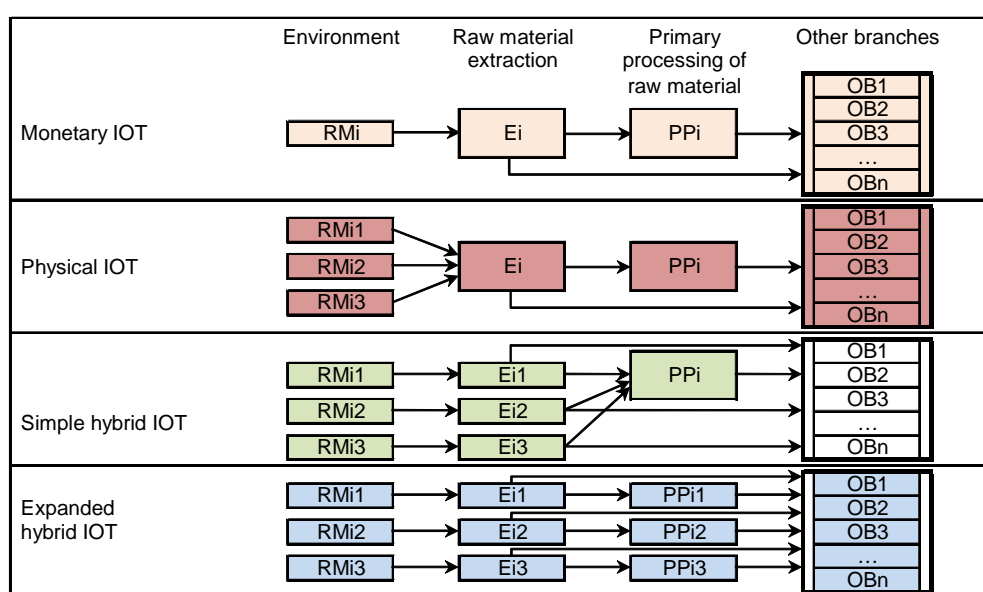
Environment

Raw material extraction

Primary processing of raw material

Other branches

Monetary IOT

RMi

Ei

PPi

OB1
OB2
OB3
…
OBn

Physical IOT

RMi1
RMi2
RMi3

Ei

PPi

OB1
OB2
OB3
…
OBn

Simple hybrid IOT

RMi1
RMi2
RMi3

Ei1
Ei2
Ei3

PPi

OB1
OB2
OB3
…
OBn

Expanded hybrid IOT

RMi1
RMi2
RMi3

Ei1
Ei2
Ei3

PPi1
PPi2
PPi3

OB1
OB2
OB3
…
OBn